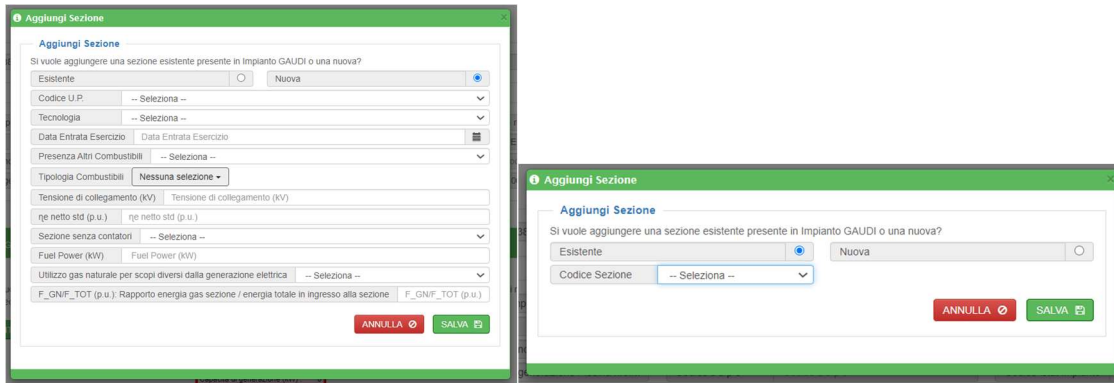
Aggiungi Sezione

Aggiungi Sezione

Si vuole aggiungere una sezione esistente presente in Impianto GAUDI o una nuova?

Esistente
Nuova

Codice U.P. -- Seleziona --

Tecnologia -- Seleziona --

Data Entrata Esercizio Data Entrata Esercizio

Presenza Altri Combustibili -- Seleziona --

Tipologia Combustibili Nessuna selezione

Tensione di collegamento (kV) Tensione di collegamento (kV)

ηe netto std (p.u.) ηe netto std (p.u.)

Sezione senza contatori -- Seleziona --

Fuel Power (kW) Fuel Power (kW)

Utilizzo gas naturale per scopi diversi dalla generazione elettrica -- Seleziona --

F_GN/F_TOT (p.u.): Rapporto energia gas sezione / energia totale in ingresso alla sezione F_GN/F_TOT (p.u.)

ANNULLA SALVA

Aggiungi Sezione

Aggiungi Sezione

Si vuole aggiungere una sezione esistente presente in Impianto GAUDI o una nuova?

Esistente
Nuova

Codice Sezione -- Seleziona --

ANNULLA SALVA